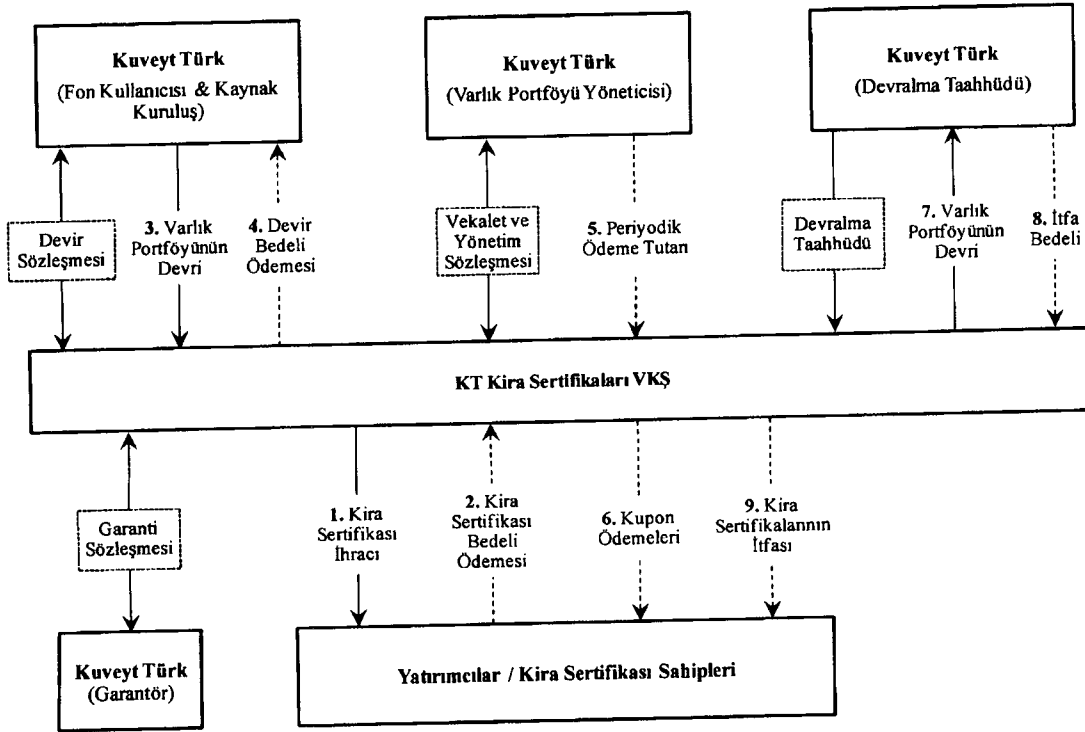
**Kuveyt Türk**
(Fon Kullanıcısı & Kaynak Kuruluş)

**Kuveyt Türk**
(Varlık Portföyü Yöneticisi)

**Kuveyt Türk**
(Devralma Taahhüdü)

Devir Sözleşmesi

**3.** Varlık Portföyünün Devri

**4.** Devir Bedeli Ödemesi

Vekalet ve Yönetim Sözleşmesi

**5.** Periyodik Ödeme Tutarı

Devralma Taahhüdü

**7.** Varlık Portföyünün Devri

**8.** İtfa Bedeli

**KT Kira Sertifikaları VKŞ**

Garanti Sözleşmesi

**1.** Kira Sertifikası İhracı

**2.** Kira Sertifikası Bedeli Ödemesi

**6.** Kupon Ödemeleri

**9.** Kira Sertifikalarının İtfası

**Kuveyt Türk**
(Garantör)

**Yatırımcılar / Kira Sertifikası Sahipleri**